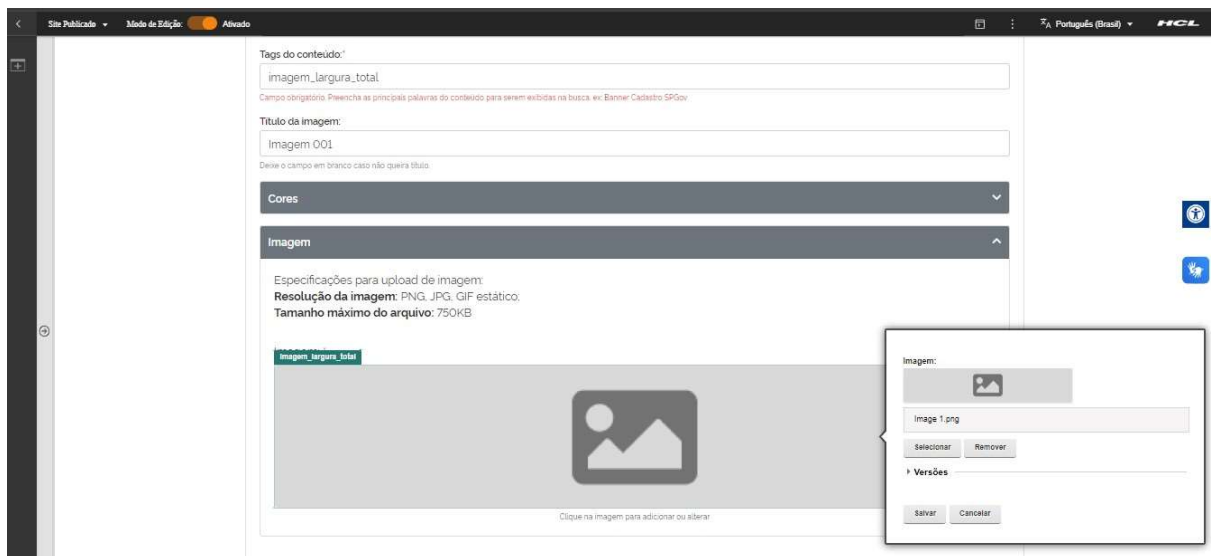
Site Publicado ▾ Modo de Edição: Ativado

Português (Brasil) ▾ HCL

Tags do conteúdo:*

imagem_largura_total

Campo obrigatório. Preencha as principais palavras do conteúdo para serem exibidas na busca. ex: Banner Cadastro SPGov

Título da imagem:

Imagem 001

Deixe o campo em branco caso não queira título

Cores

Imagem

Especificações para upload de imagem:
**Resolução da imagem**: PNG, JPG, GIF estático;
**Tamanho máximo do arquivo**: 750KB

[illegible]

imagem_largura_total

Clique na imagem para adicionar ou alterar

Imagem:

Image 1.png

Selecionar Remover

▸ Versões

Salvar Cancelar